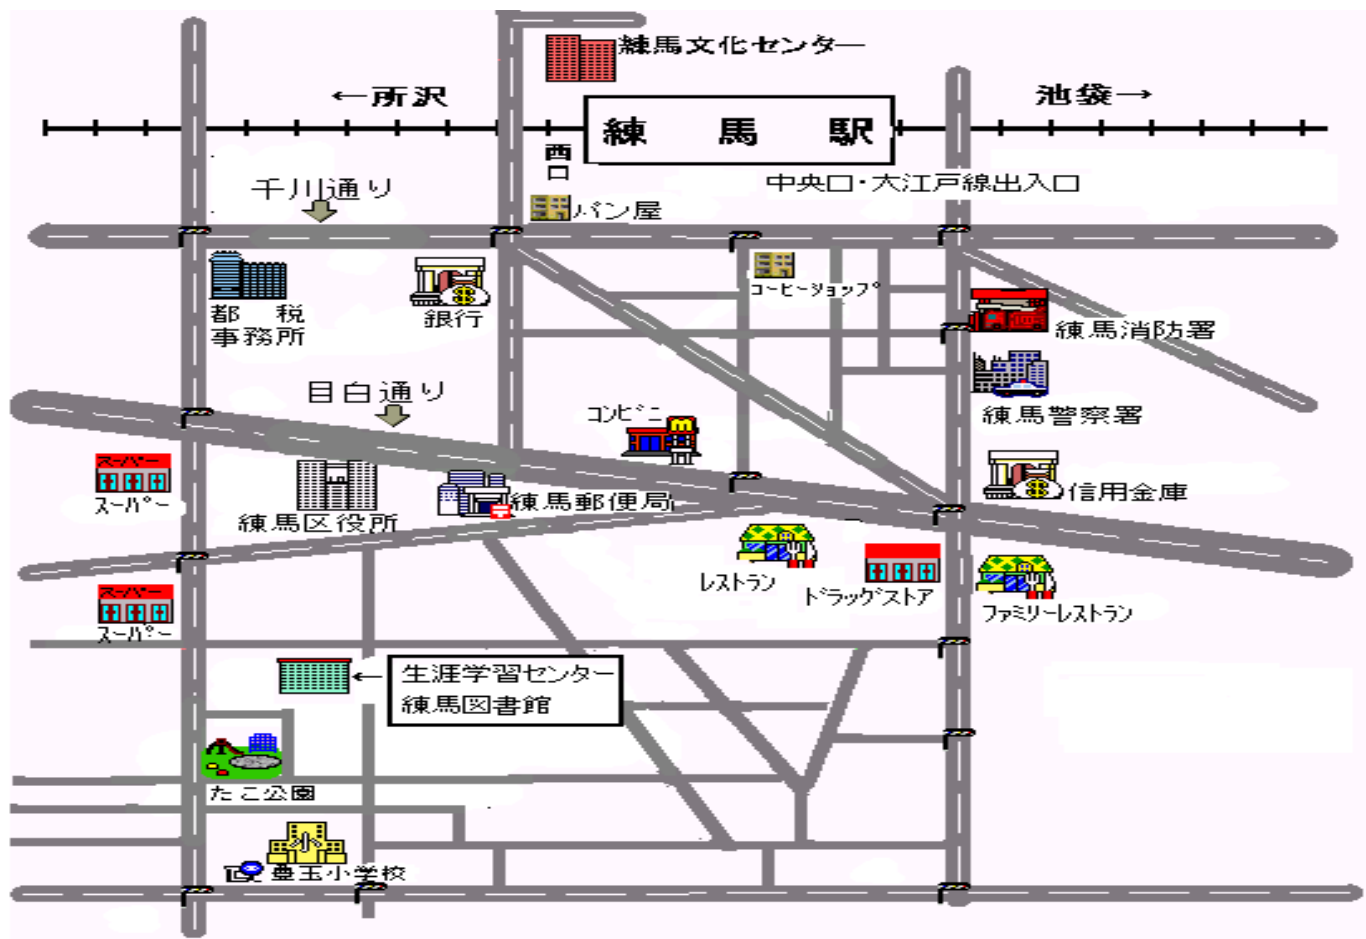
練馬文化センター

←所沢

池袋→

練　馬　駅

西口

中央口・大江戸線出入口

千川通り

パン屋

都　税
事務所

銀行

コーヒーショップ

練馬消防署

目白通り

練馬警察署

コンビニ

スーパー
スーパー

練馬区役所

練馬郵便局

信用金庫

レストラン

ドラッグストア

ファミリーレストラン

スーパー
スーパー

生涯学習センター
練馬図書館

たこ公園

小

豊玉小学校